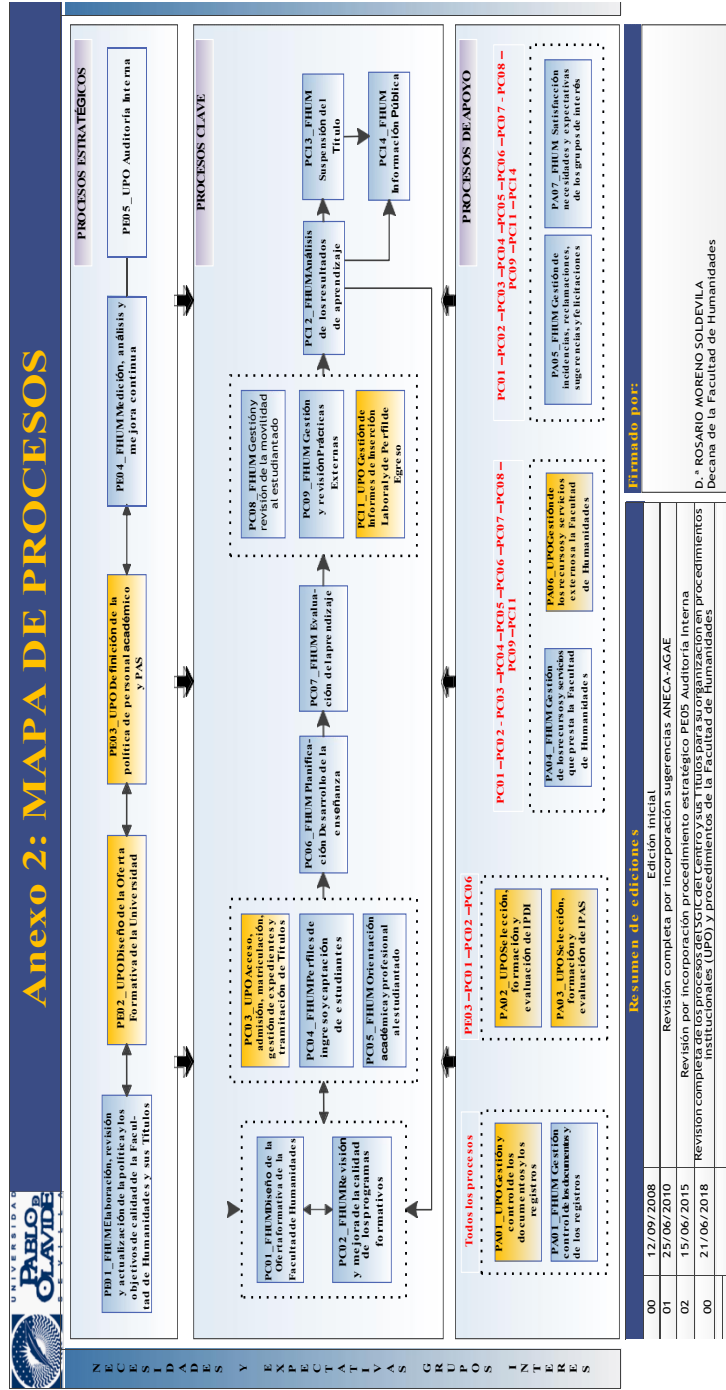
UNIVERSIDAD PABLO DE OLAVIDE SEVILLA

Anexo 2: MAPA DE PROCESOS

NECESIDADES Y EXPECTATIVAS GRUPOS INTERÉS

PROCESOS ESTRATÉGICOS

PE01_FHUM Elaboración, revisión y actualización de la política y los objetivos de calidad de la Facultad de Humanidades y sus Títulos

PE02_UPO Diseño de la Oferta Formativa de la Universidad

PE03_UPO Definición de la política de personal académico y PAS

PE04_FHUM Medición, análisis y mejora continua

PE05_UPO Auditoría Interna

PROCESOS CLAVE

PC01_FHUM Diseño de la Oferta Formativa de la Facultad de Humanidades

PC02_FHUM Revisión y mejora de la calidad de los programas formativos

PC03_UPO Acceso, admisión, matriculación, gestión de expedientes y tramitación de Títulos

PC04_FHUM Perfiles de ingreso y captación de estudiantes

PC05_FHUM Orientación académica y profesional al estudiantado

PC06_FHUM Planificación Desarrollo de la enseñanza

PC07_FHUM Evaluación del aprendizaje

PC08_FHUM Gestión y revisión de la movilidad al estudiantado

PC09_FHUM Gestión y revisión Prácticas Externas

PC11_UPO Gestión de Informes de Inserción Laboral y de Perfil de Egreso

PC12_FHUM Análisis de los resultados de aprendizaje

PC13_FHUM Suspensión del Título

PC14_FHUM Información Pública

PROCESOS DE APOYO

Todos los procesos

PA01_UPO Gestión y control de los documentos y los registros

PA01_FHUM Gestión control de los documentos y de los registros

PE03→PC01→PC02→PC06

PA02_UPO Selección, formación y evaluación del PDI

PA03_UPO Selección, formación y evaluación del PAS

PC01→PC02 - PC03→PC04→PC05→PC06→PC07→PC08→PC09→PC11

PA04_FHUM Gestión de los recursos y servicios que presta la Facultad de Humanidades

PA06_UPO Gestión de los recursos y servicios externos a la Facultad de Humanidades

PC01→PC02→PC03→PC04→PC05→PC06→PC07→PC08→PC09→PC11→PC14

PA05_FHUM Gestión de incidencias, reclamaciones, sugerencias y felicitaciones

PA07_FHUM Satisfacción necesidades y expectativas de los grupos de interés

Resumen de ediciones

| 00 | 12/09/2008 | Edición inicial |
|---|---|---|
| 01 | 25/06/2010 | Revisión completa por incorporación sugerencias ANECA-AGAE |
| 02 | 15/06/2015 | Revisión por incorporación procedimiento estratégico PE05 Auditoría Interna |
| 00 | 21/06/2018 | Revisión completa de los procesos del SGIC del Centro y sus Títulos para su organización en procedimientos institucionales (UPO) y procedimientos de la Facultad de Humanidades |

Firmado por:

D.ª ROSARIO MORENO SOLDEVILA
Decana de la Facultad de Humanidades